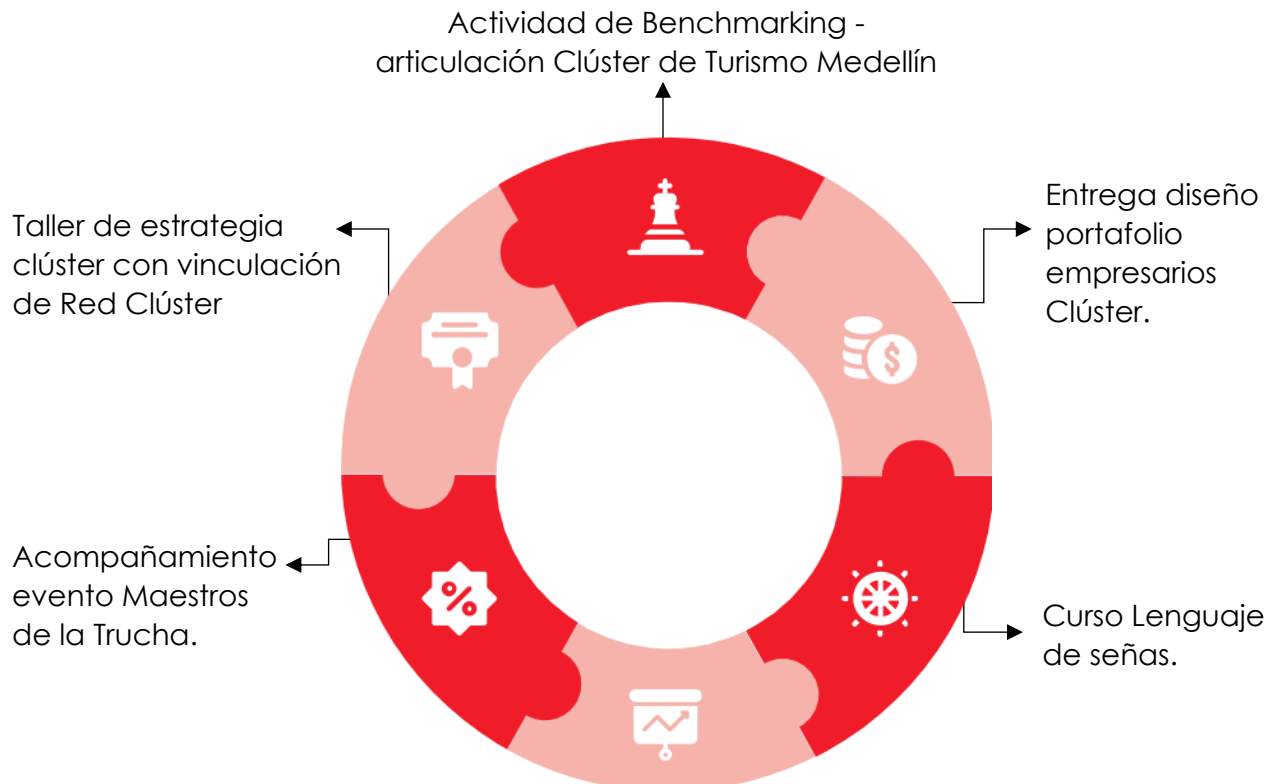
Actividad de Benchmarking - articulación Clúster de Turismo Medellín

Taller de estrategia clúster con vinculación de Red Clúster

Entrega diseño portafolio empresarios Clúster.

Acompañamiento evento Maestros de la Trucha.

Curso Lenguaje de señas.